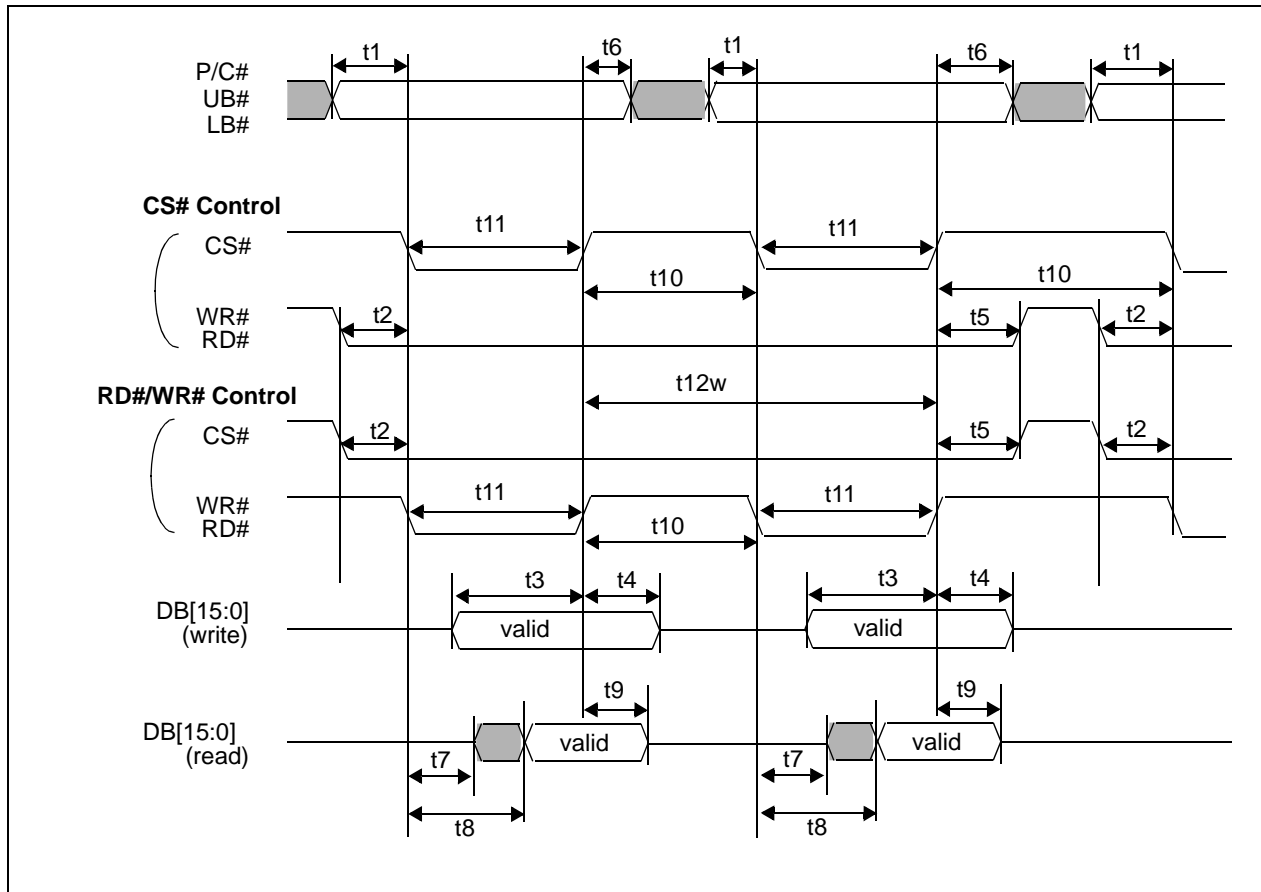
P/C#
UB#
LB#

t1
t6
t1
t6
t1

CS# Control

CS#
t11
t11
t10
t10

WR#
RD#
t2
t5
t2

RD#/WR# Control
t12w

CS#
t2
t5
t2

WR#
RD#
t11
t11
t10

DB[15:0]
(write)
t3
t4
t3
t4
valid
valid

DB[15:0]
(read)
t9
t9
valid
valid
t7
t7
t8
t8